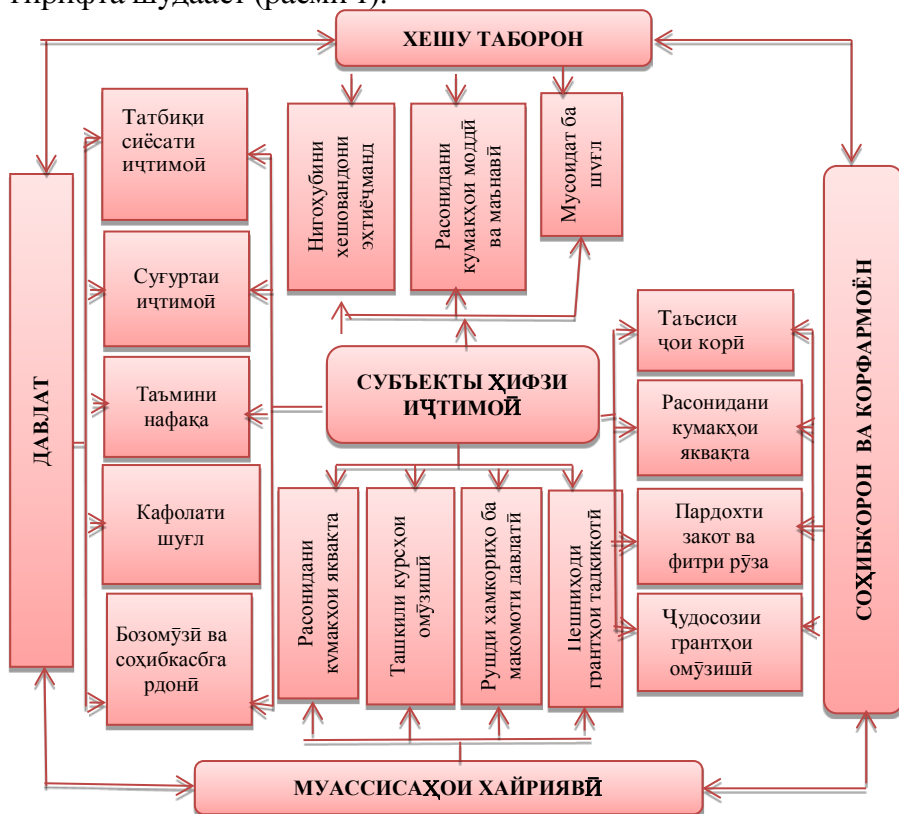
Тирифта шудааст (расми 1).

ХЕШУ ТАБОРОН

Татбиқи сиёсати иҷтимоӣ

Нигоҳубини хешовандони эҳтиёҷманд

Расонидани кумакҳои моддӣ ва маънавӣ

Мусоидат ба шуғл

ДАВЛАТ

Суғуртаи иҷтимоӣ

Таъмини нафақа

СУБЪЕКТЫ ҲИФЗИ ИҶТИМОӢ

Кафолати шуғл

Бозомӯзӣ ва соҳибкасбгардонӣ

Расонидани кумакҳои яккавақта

Ташкили курсҳои омӯзишӣ

Рушди ҳамкориҳо ба мақомоти давлатӣ

Пешниҳоди грантҳои тадқиқотӣ

Таъсиси ҷои корӣ

Расонидани кумакҳои яквақта

Пардохти закот ва фитри рӯза

Ҷудосозии грантҳои омӯзишӣ

СОҲИБКОРОН ВА КОРФАРМОЁН

МУАССИСАҲОИ ХАЙРИЯВӢ